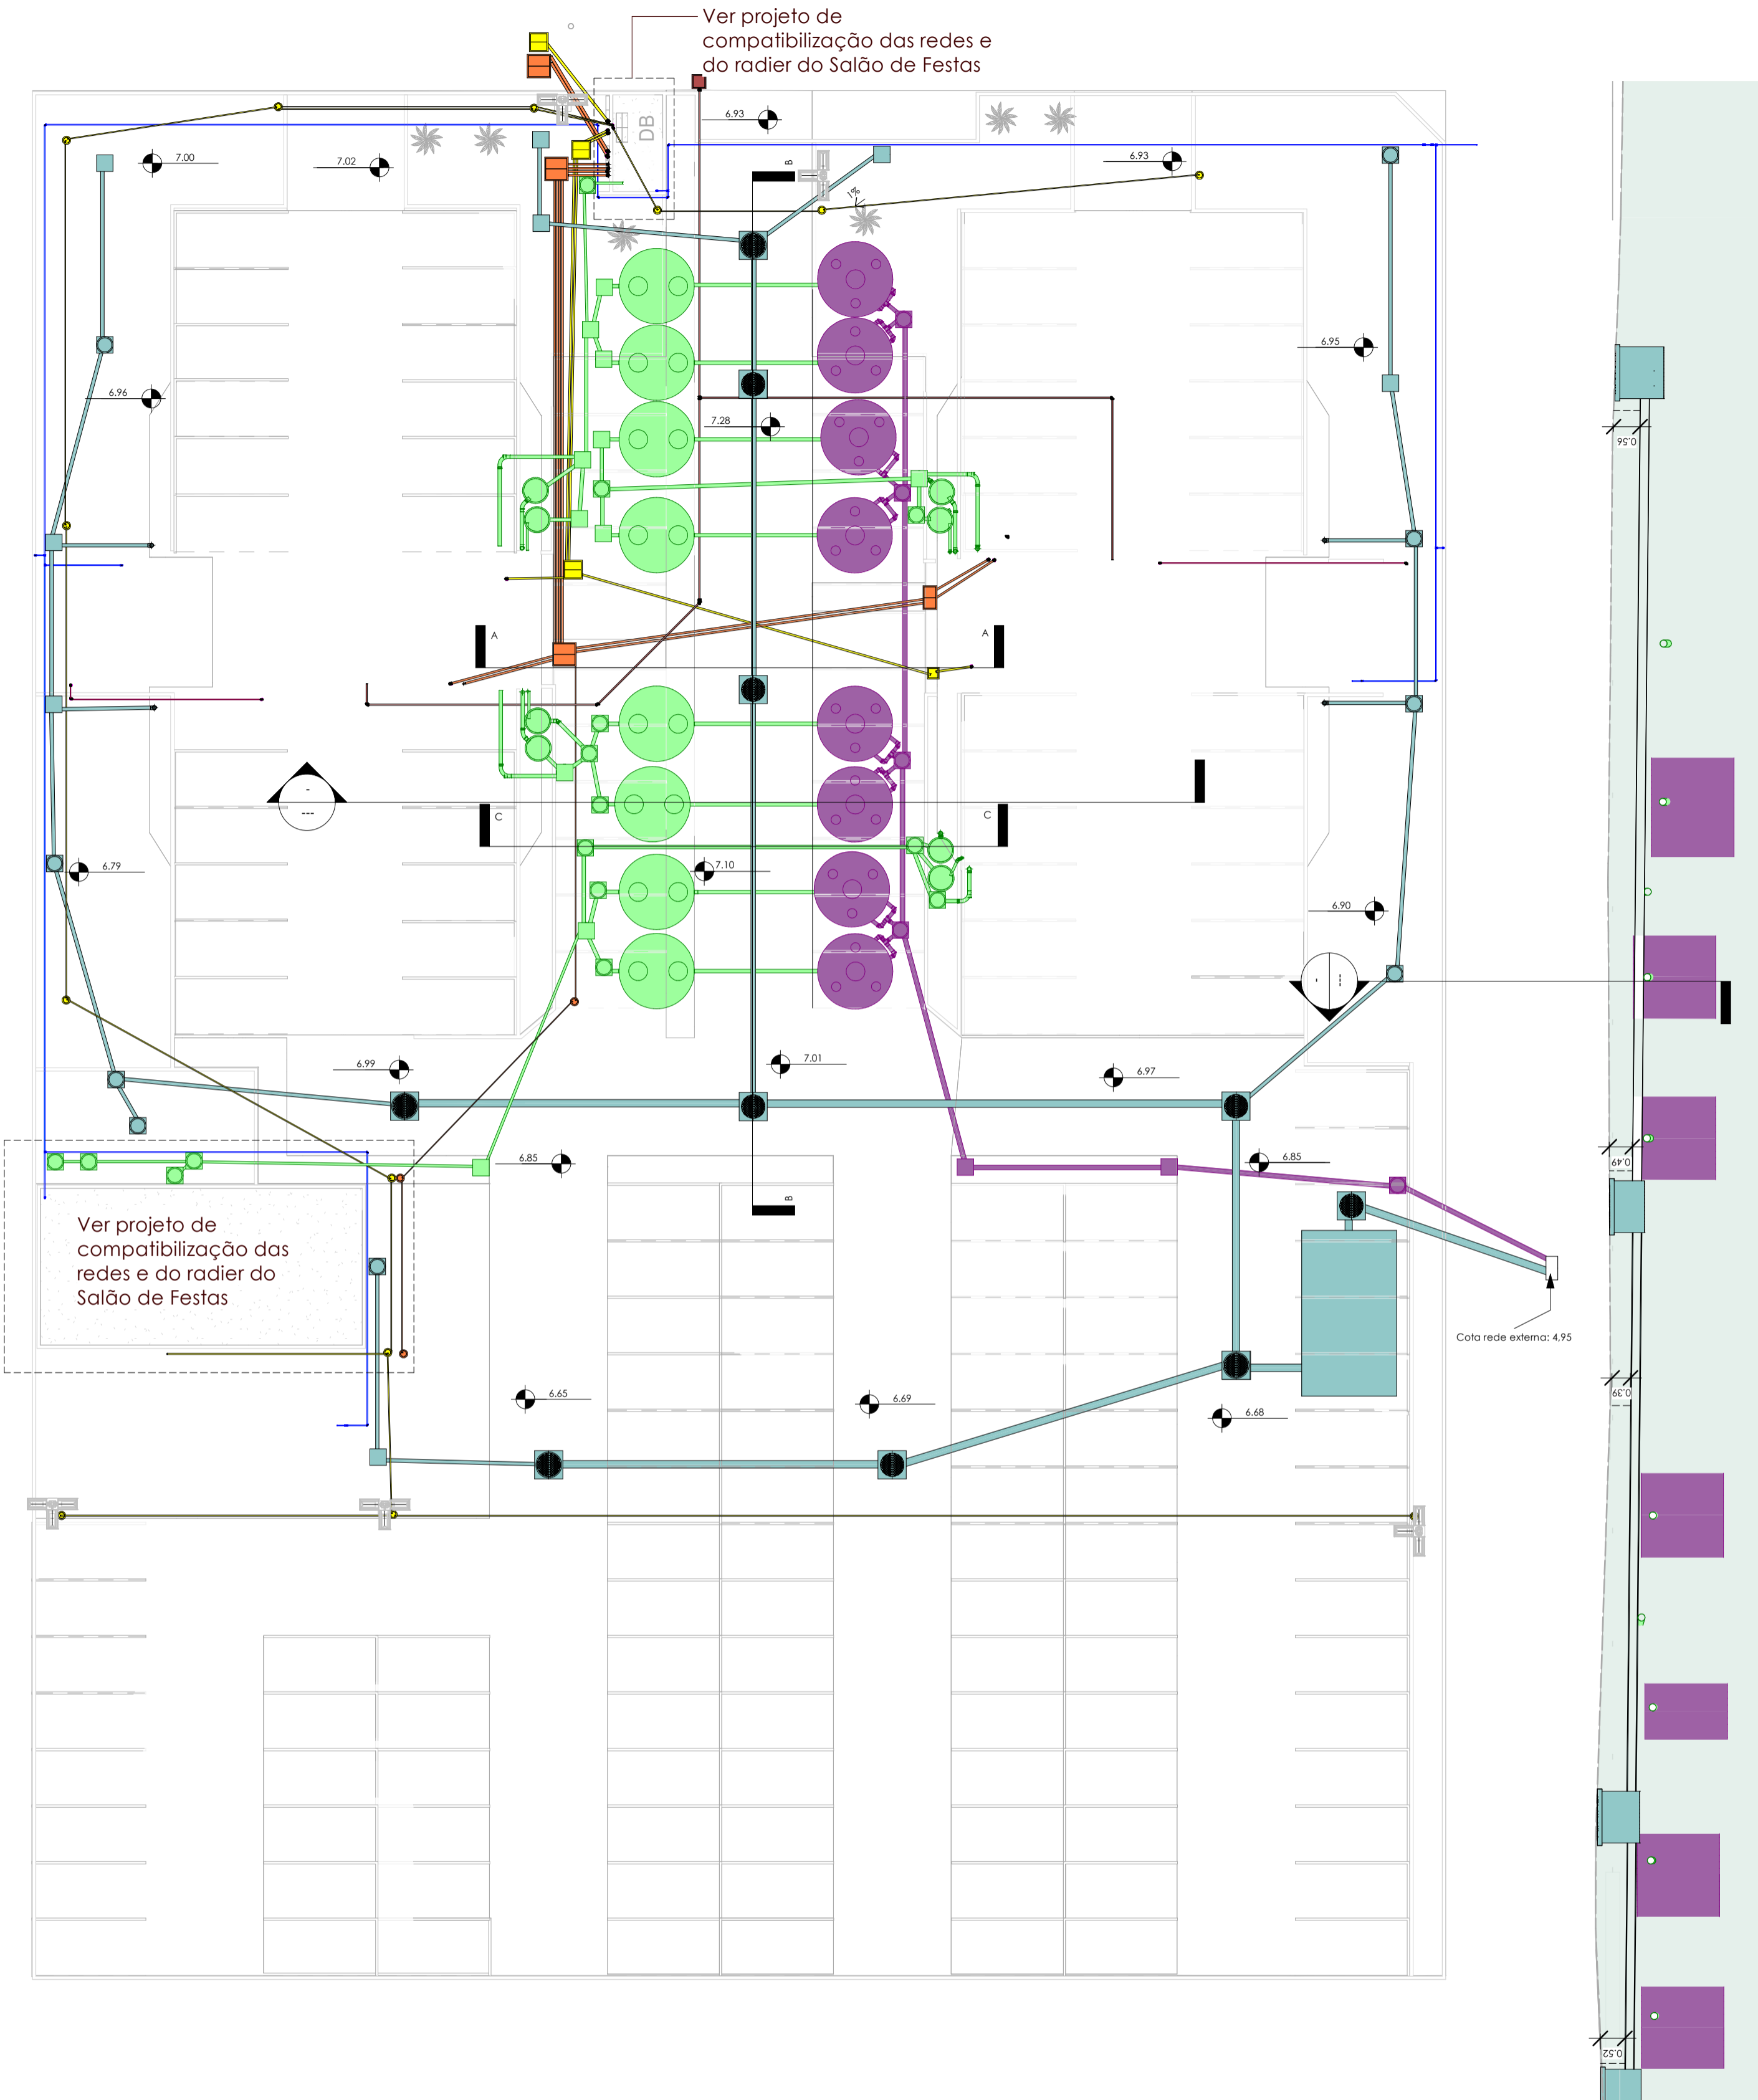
Ver projeto de compatibilização das redes e do radier do Salão de Festas

DB

6.93

7.00

7.02

6.93

1%

6.95

6.96

7.28

0.56

A

A

C

C

6.79

7.10

6.90

6.99

7.01

6.97

6.85

6.85

0.49

B

B

Ver projeto de compatibilização das redes e do radier do Salão de Festas

Cota rede externa: 4,95

6.65

6.69

6.68

0.39

0.52